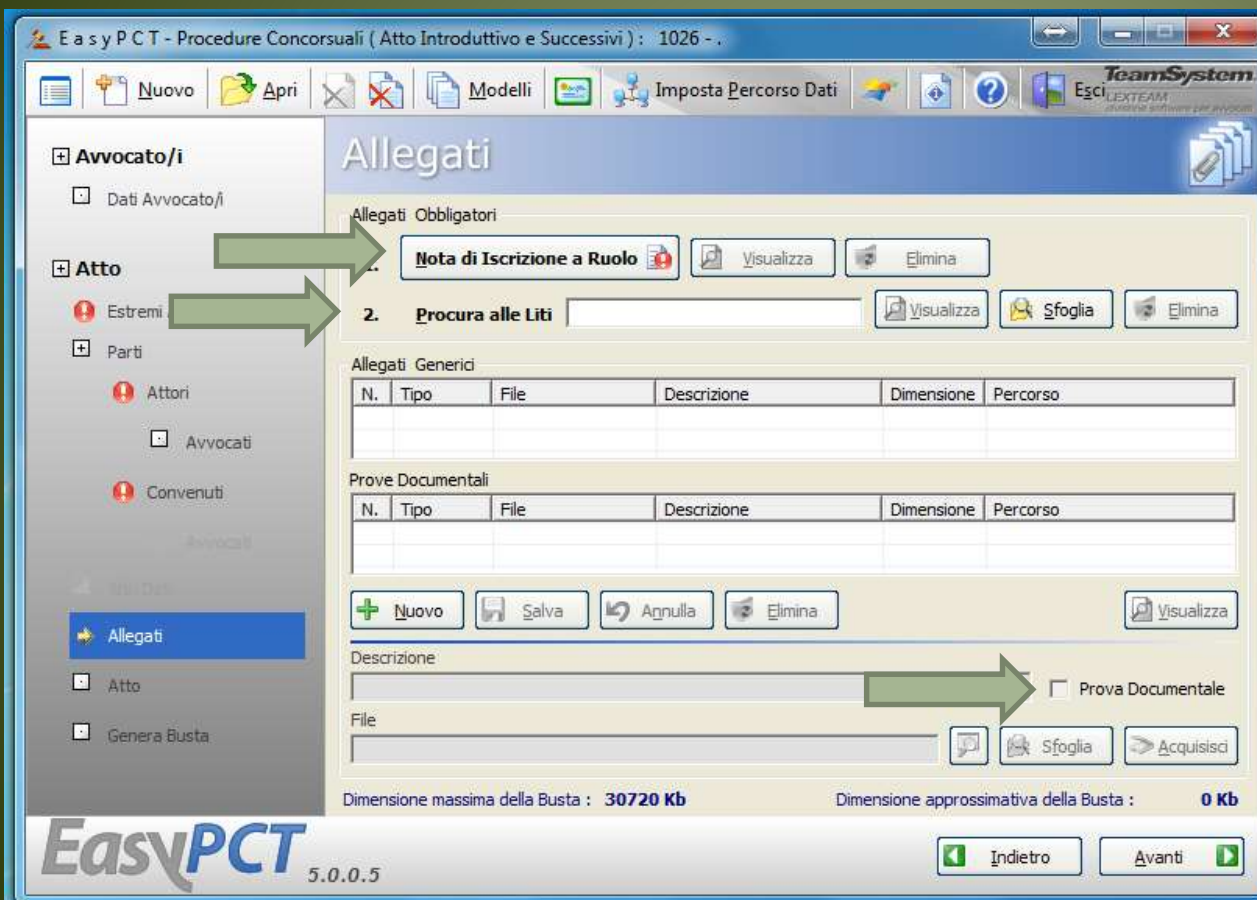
E a s y P C T - Procedure Concorsuali ( Atto Introduttivo e Successivi ) : 1026 - .

Nuovo | Apri | Modelli | Imposta Percorso Dati | Esci

TeamSystem LEXTEAM

Avvocato/i
Dati Avvocato/i

Atto
Estremi
Parti
Attori
Avvocati
Convenuti
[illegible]
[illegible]
Allegati
Atto
Genera Busta

Allegati

Allegati Obbligatori
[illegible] Nota di Iscrizione a Ruolo | Visualizza | Elimina
2. Procura alle Liti | Visualizza | Sfoglia | Elimina

Allegati Generici

| N. | Tipo | File | Descrizione | Dimensione | Percorso |
|---|---|---|---|---|---|

Prove Documentali

| N. | Tipo | File | Descrizione | Dimensione | Percorso |
|---|---|---|---|---|---|

Nuovo | Salva | Annulla | Elimina | Visualizza

Descrizione
Prova Documentale
File
Sfoglia | Acquisisci

Dimensione massima della Busta : 30720 Kb
Dimensione approssimativa della Busta : 0 Kb

EasyPCT 5.0.0.5

Indietro | Avanti